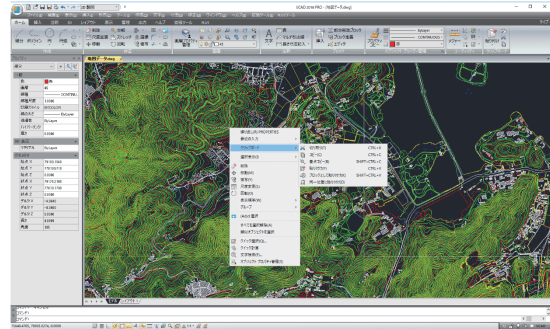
IJCAD 2018 PRO - [地図データ.dwg]

ホーム 挿入 注釈 表示 パラメトリック 出力 ヘルプ

地形データ.dwg

ByLayer
CONTINUOUS
ByLayer

切り取り(T) CTRL+X
コピー(C) CTRL+C
基点コピー(B) SHIFT+CTRL+C
貼り付け(P) CTRL+V
ブロックとして貼り付け(K) SHIFT+CTRL+V
同一位置に貼り付け(D)

繰り返し[PROPERTIES]
最近の入力
クリップボード
選択を解除
元に戻す
やり直し
移動(M)
複写(Y)
尺度変更(L)
回転(O)
表示順序
グループ
ズーム
[ANNO]選択
オブジェクトを選択
オブジェクト選択
クイック選択(Q)
クイック計算
文字列検索(F)
オブジェクト プロパティ管理(S)

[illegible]